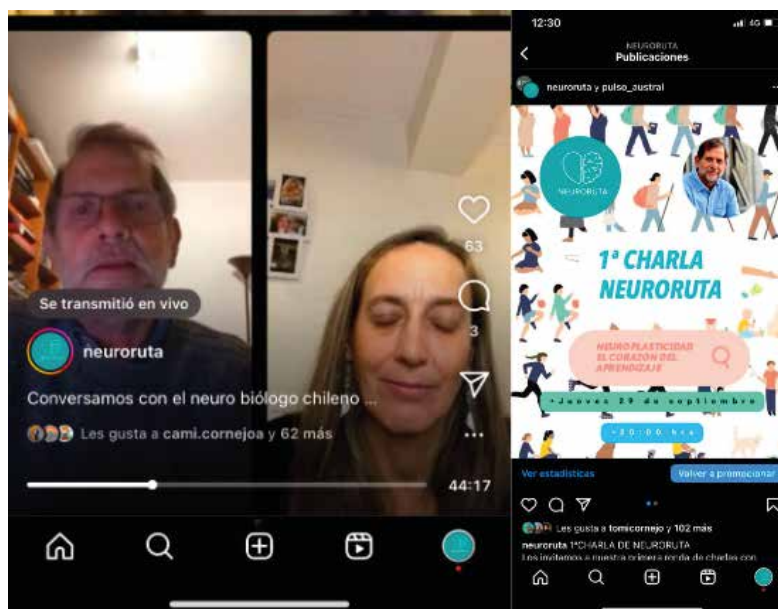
Se transmitió en vivo

neuroruta

Conversamos con el neuro biólogo chileno ...

Les gusta a cami.cornejoa y 62 más

63

3

44:17

12:30

4G

NEURORUTA
Publicaciones

neuroruta y pulso_austral

NEURORUTA

1ª CHARLA NEURORUTA

NEURO PLASTICIDAD EL CORAZÓN DEL APRENDIZAJE

• Jueves 29 de septiembre

• 20:00 hrs

Ver estadísticas

Volver a promocionar

Les gusta a tomicornejo y 102 más

neuroruta 1ªCHARLA DE NEURORUTA

Los invitamos a nuestra primera ronda de charlas con